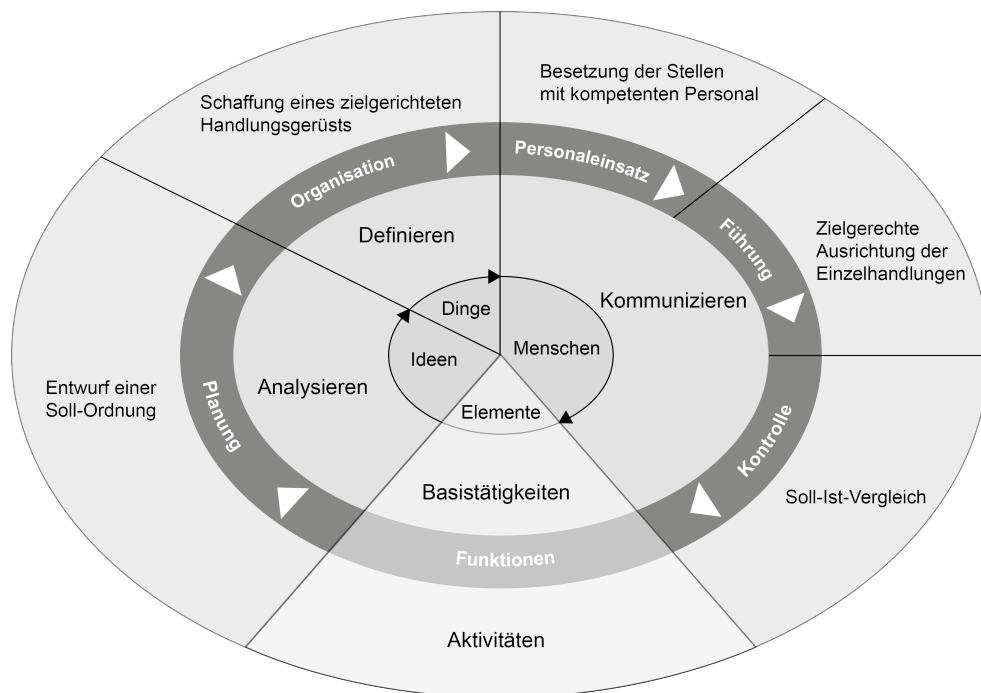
Schaffung eines zielgerichteten Handlungsgerüsts

Besetzung der Stellen mit kompetenten Personal

Organisation

Personaleinsatz

Führung

Zielgerechte Ausrichtung der Einzelhandlungen

Definieren

Dinge

Kommunizieren

Ideen

Menschen

Entwurf einer Soll-Ordnung

Planung

Analysieren

Elemente

Kontrolle

Basistätigkeiten

Soll-Ist-Vergleich

Funktionen

Aktivitäten